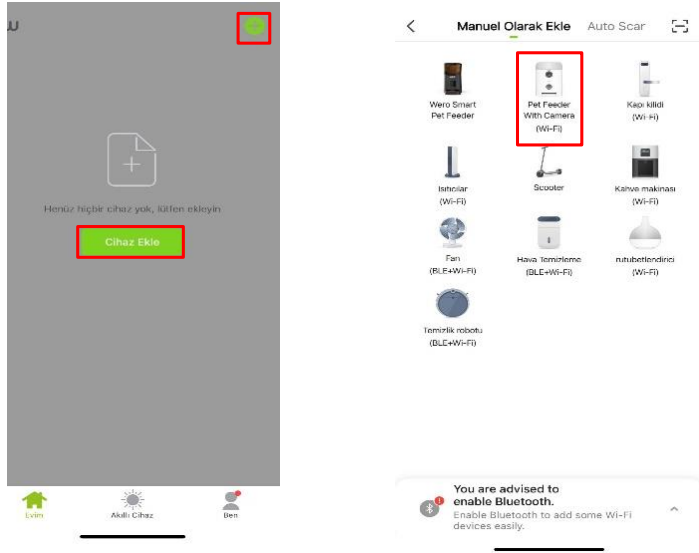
Henüz hiçbir cihaz yok, lütfen ekleyin.

Cihaz Ekle

Evim
Akıllı Cihaz
Ben

Manuel Olarak Ekle
Auto Scar

Wero Smart Pet Feeder

Pet Feeder With Camera (Wi-Fi)

Kapı kilidi (Wi-Fi)

Isıtıcılar (Wi-Fi)

Scooter

Kahve makinası (Wi-Fi)

Fan (BLE+Wi-Fi)

Hava Temizleme (BLE+Wi-Fi)

nutubetlendirici (Wi-Fi)

Temizlik robotu (BLE+Wi-Fi)

You are advised to enable Bluetooth.
Enable Bluetooth to add some Wi-Fi devices easily.